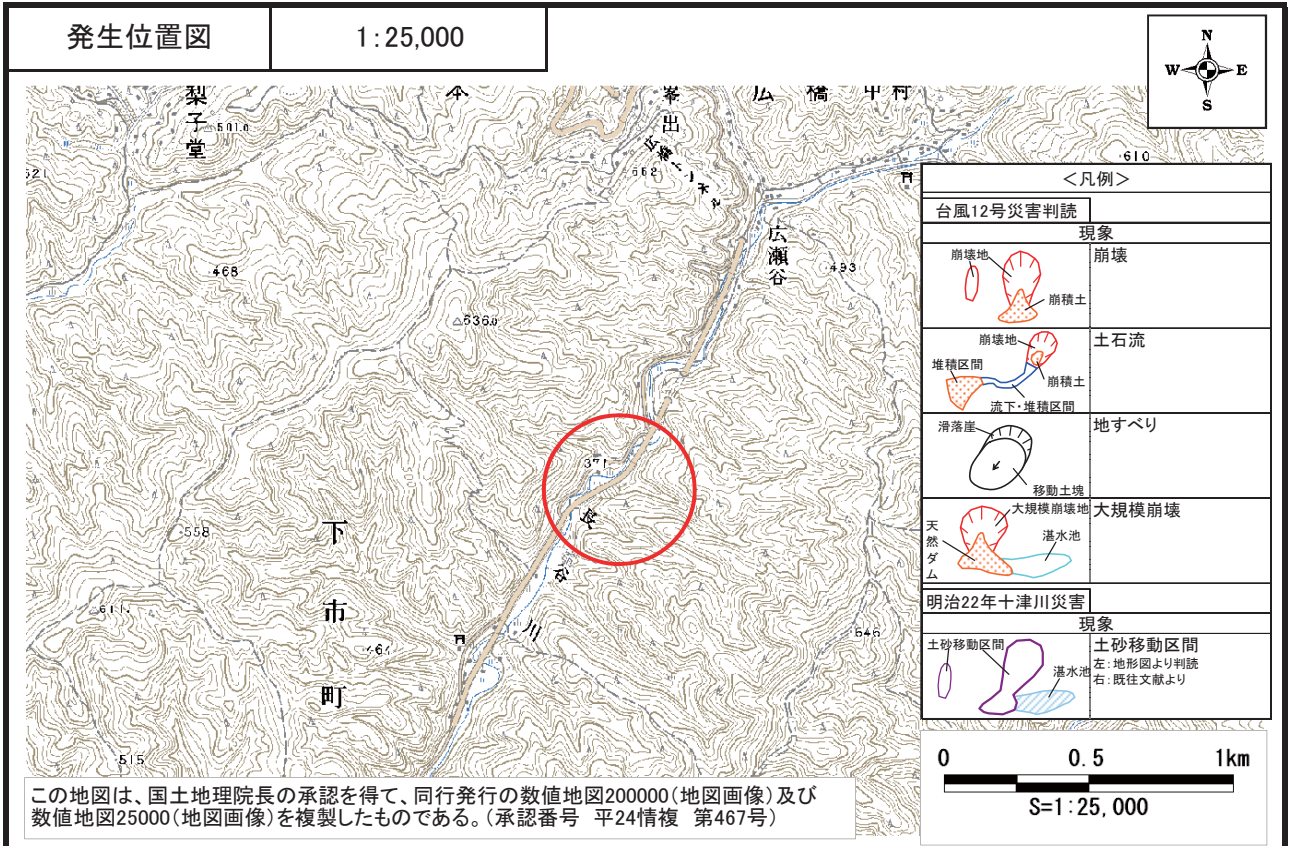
発生位置図

1:25,000

N
W
E
S

梨子堂
501.0
621
468
536.0
562
広瀬トンネル
広瀬谷
493
610
出
広
橋
中
村
371
長
谷
川
558
611
464
下
市
町
546
515

<凡例>

台風12号災害判読

| 現象 | |
|---|---|
| 崩壊地 崩積土 | 崩壊 |
| 崩壊地 堆積区間 崩積土 流下・堆積区間 | 土石流 |
| 滑落崖 移動土塊 | 地すべり |
| 大規模崩壊地 天然ダム 湛水池 | 大規模崩壊 |

明治22年十津川災害

| 現象 | |
|---|---|
| 土砂移動区間 湛水池 | 土砂移動区間 左：地形図より判読 右：既往文献より |

0
0.5
1km
S=1:25,000

この地図は、国土地理院長の承認を得て、同行発行の数値地図200000（地図画像）及び数値地図25000（地図画像）を複製したものである。（承認番号　平24情複　第467号）